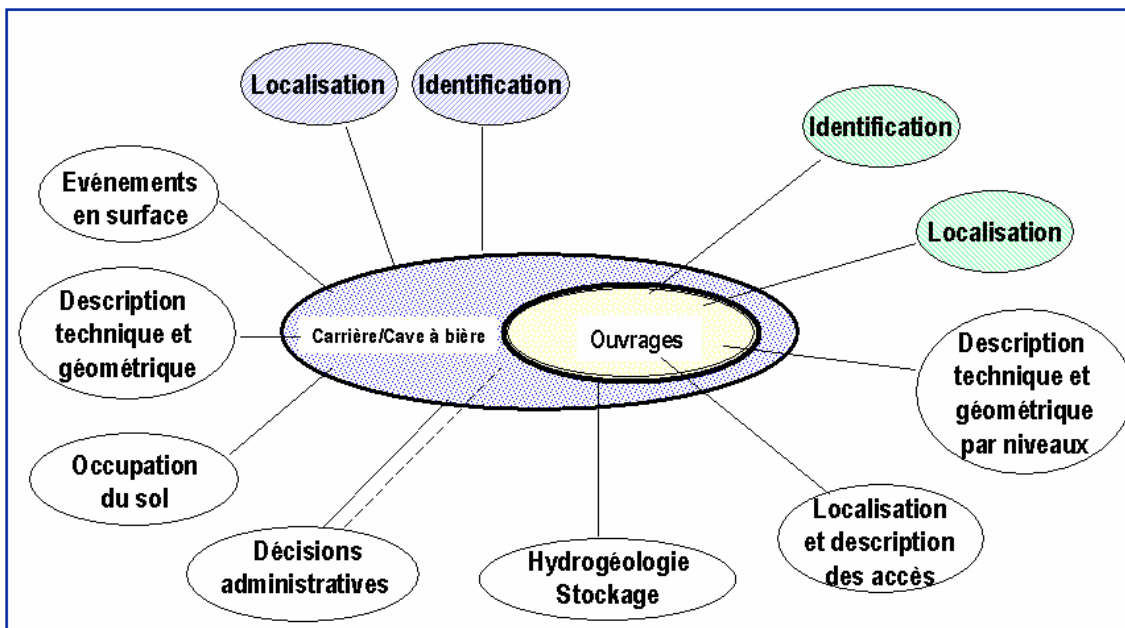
Localisation

Identification

Identification

Evénements en surface

Localisation

Description technique et géométrique

Carrière/Cave à bière

Ouvrages

Description technique et géométrique par niveaux

Occupation du sol

Localisation et description des accès

Décisions administratives

Hydrogéologie Stockage